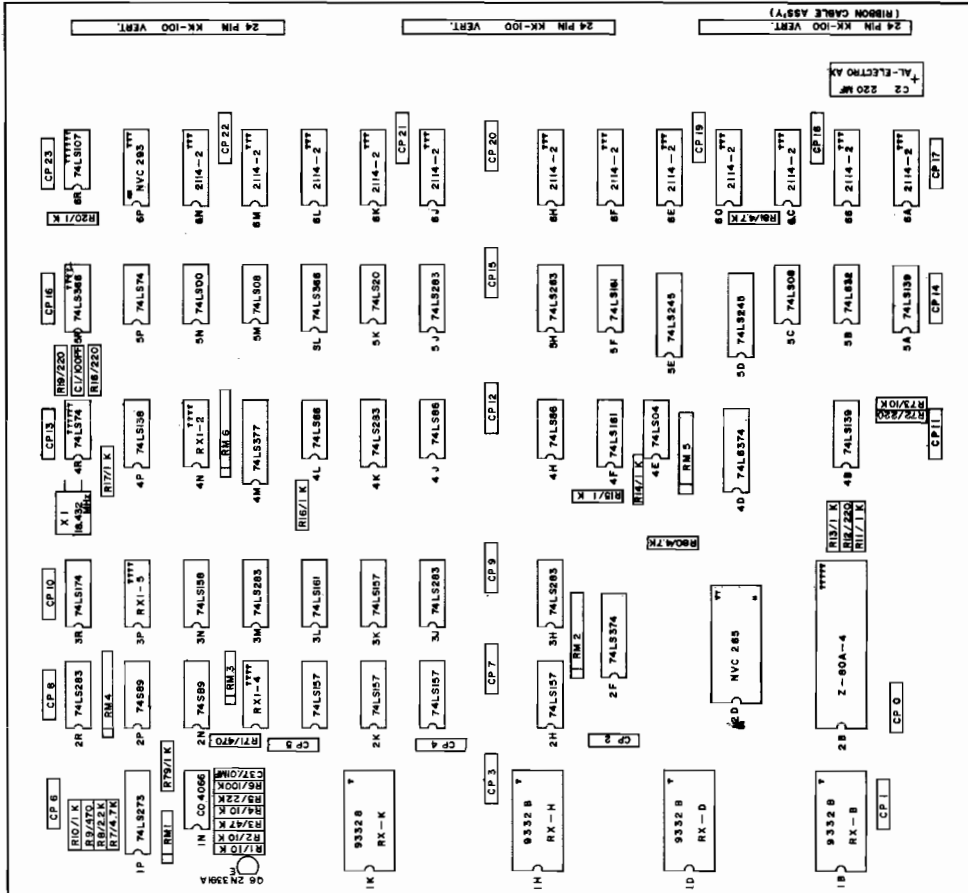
24 PIN KK-100 VERT.

24 PIN KK-100 VERT.

24 PIN KK-100 VERT.
(RIBBON CABLE ASS'Y)

C2 220 MF
AL-ELECTRO AX
+

CP 23
6R 74LS107
6P NVC 293
6N 2114-2
CP 22
6M 2114-2
6L 2114-2
6K 2114-2
CP 21
6J 2114-2
CP 20
6H 2114-2
6F 2114-2
6E 2114-2
CP 19
6D 2114-2
R18/4.7 K
6C 2114-2
CP 18
6B 2114-2
6A 2114-2
CP 17

R20/1 K

CP 16
5R 74LS368
5P 74LS74
5N 74LS00
5M 74LS08
5L 74LS366
5K 74LS20
5J 74LS283
CP 15
5H 74LS283
5F 74LS161
5E 74LS245
5D 74LS245
5C 74LS08
5B 74LS32
5A 74LS139
CP 14

R19/220
C1/100PF
R18/220

R73/10 K
R72/220

CP 13
4R 74LS74
4P 74LS138
4N RXI-2
RM 6
4M 74LS377
4L 74LS86
4K 74LS283
4J 74LS86
CP 12
4H 74LS86
4F 74LS161
4E 74LS04
RM 5
4D 74LS374
4B 74LS139
CP 11

R17/1 K
X 1
18.432 MHz
R16/1 K
R15/1 K
R14/1 K

R80/4.7K
R13/1 K
R12/220
R11/1 K

CP 10
3R 74LS174
3P RXI-5
3N 74LS156
3M 74LS283
3L 74LS161
3K 74LS157
3J 74LS283
CP 9
3H 74LS283
RM 2
2F 74LS374
2D NVC 285
2B Z-80A-4

CP 8
2R 74LS283
RM4
2P 74S89
2N 74S89
RM 3
RXI-4
74LS157
2K 74LS157
74LS157
CP 7
2H 74LS157
CP 0

R71/470
CP 5
CP 4
CP 2

CP 6
R10/1 K
R9/470
R8/22K
R7/4.7K
1P 74LS273
RM1
R79/1 K
1N CD 4066
C37/.01MF
R6/100K
R5/22K
R4/10 K
R3/47 K
R2/10 K
R1/10 K
Q6 2N3391A
E
1K 93328 RX-K
CP 3
1H 9332 B RX-H
1D 9332 B RX-D
1B 9332 B RX-B
CP 1